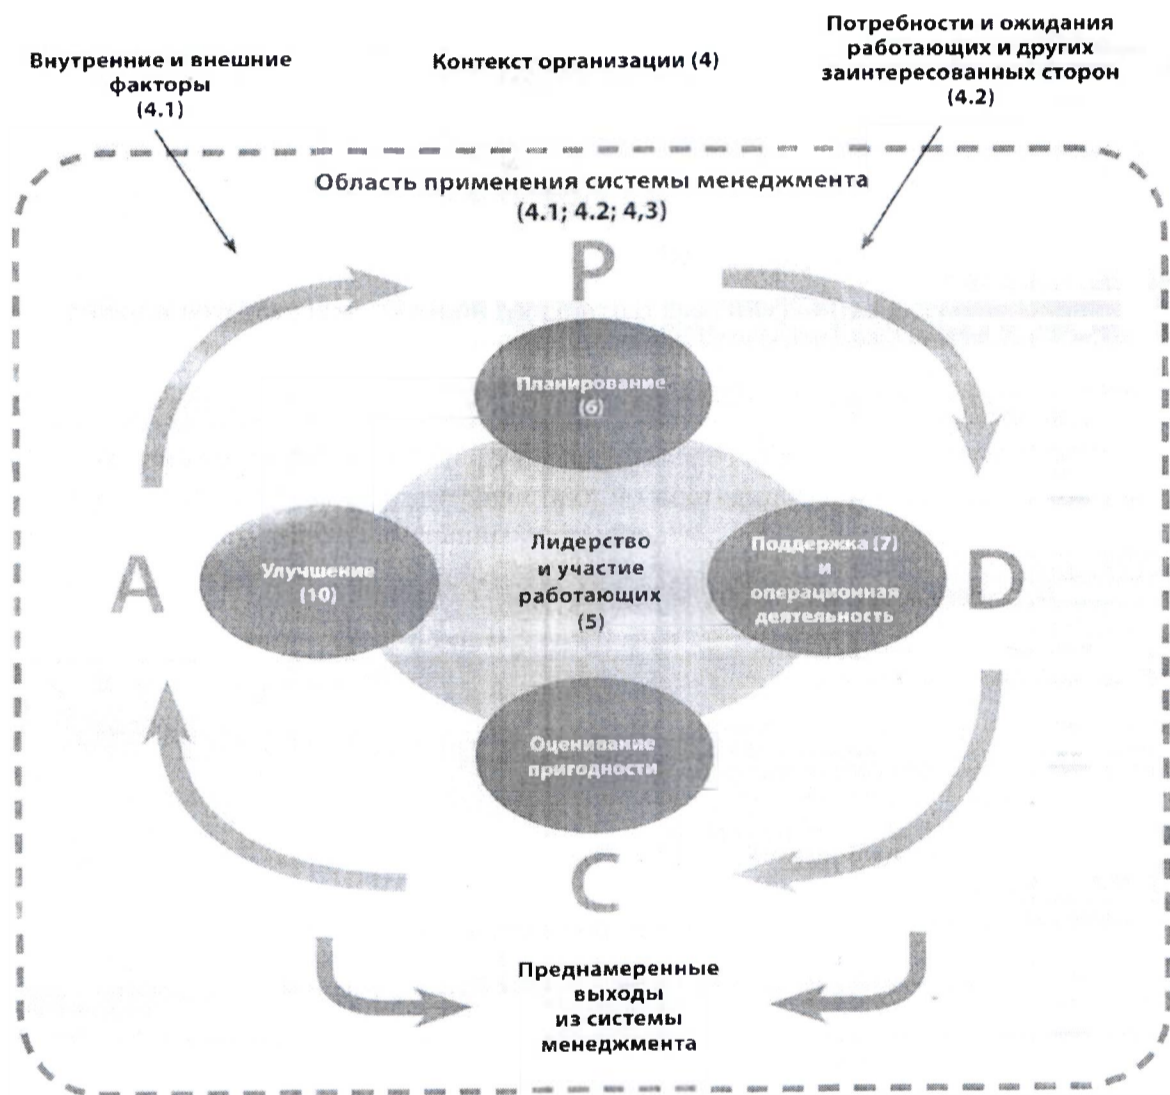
Внутренние и внешние факторы (4.1)

Контекст организации (4)

Потребности и ожидания работающих и других заинтересованных сторон (4.2)

Область применения системы менеджмента (4.1; 4.2; 4,3)

P

Планирование (6)

A

Улучшение (10)

Лидерство и участие работающих (5)

Поддержка (7) и операционная деятельность

D

Оценивание пригодности

C

Преднамеренные выходы из системы менеджмента